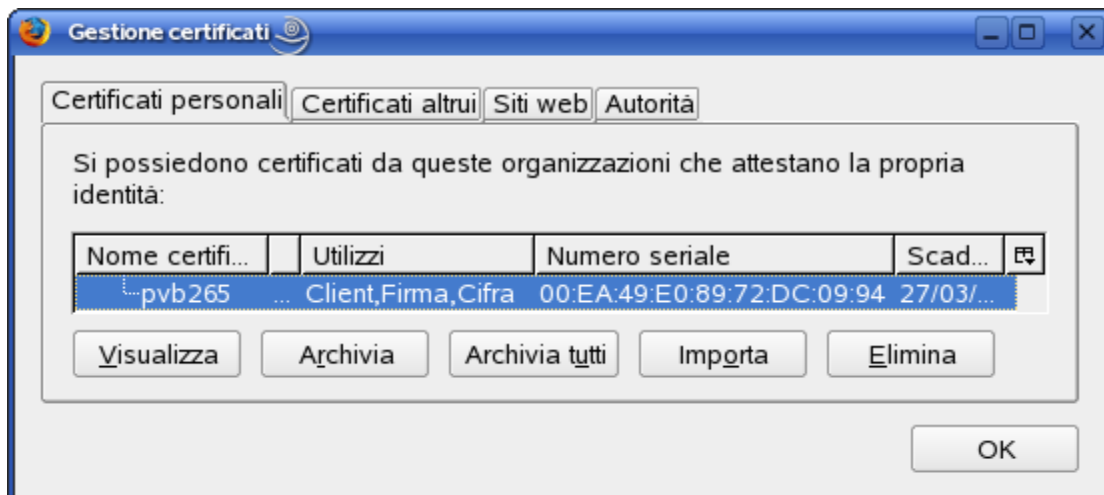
Gestione certificati

Certificati personali | Certificati altrui | Siti web | Autorità

Si possiedono certificati da queste organizzazioni che attestano la propria identità:

| Nome certifi... | | Utilizzi | Numero seriale | Scad... |
|---|---|---|---|---|
| pvb265 | ... | Client,Firma,Cifra | 00:EA:49:E0:89:72:DC:09:94 | 27/03/... |

Visualizza | Archivia | Archivia tutti | Importa | Elimina

OK